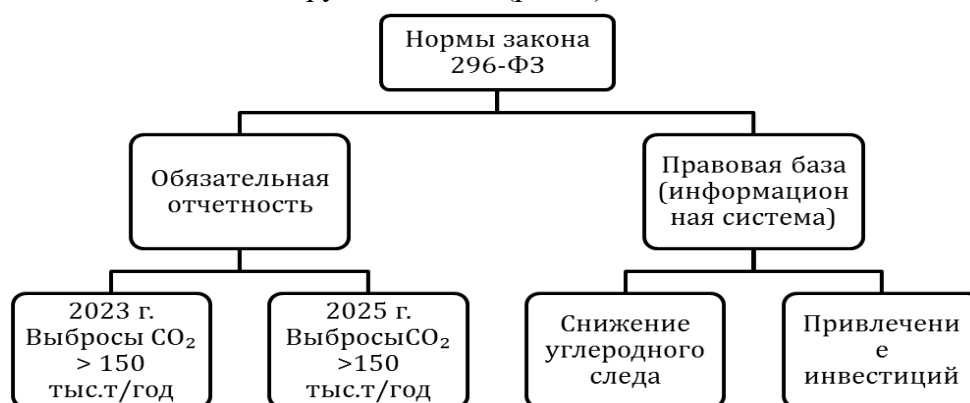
Нормы закона 296-ФЗ

Обязательная отчетность

Правовая база (информационная система)

2023 г. Выбросы $CO_2$ > 150 тыс.т/год

2025 г. Выбросы$CO_2$ >150 тыс.т/год

Снижение углеродного следа

Привлечение инвестиций